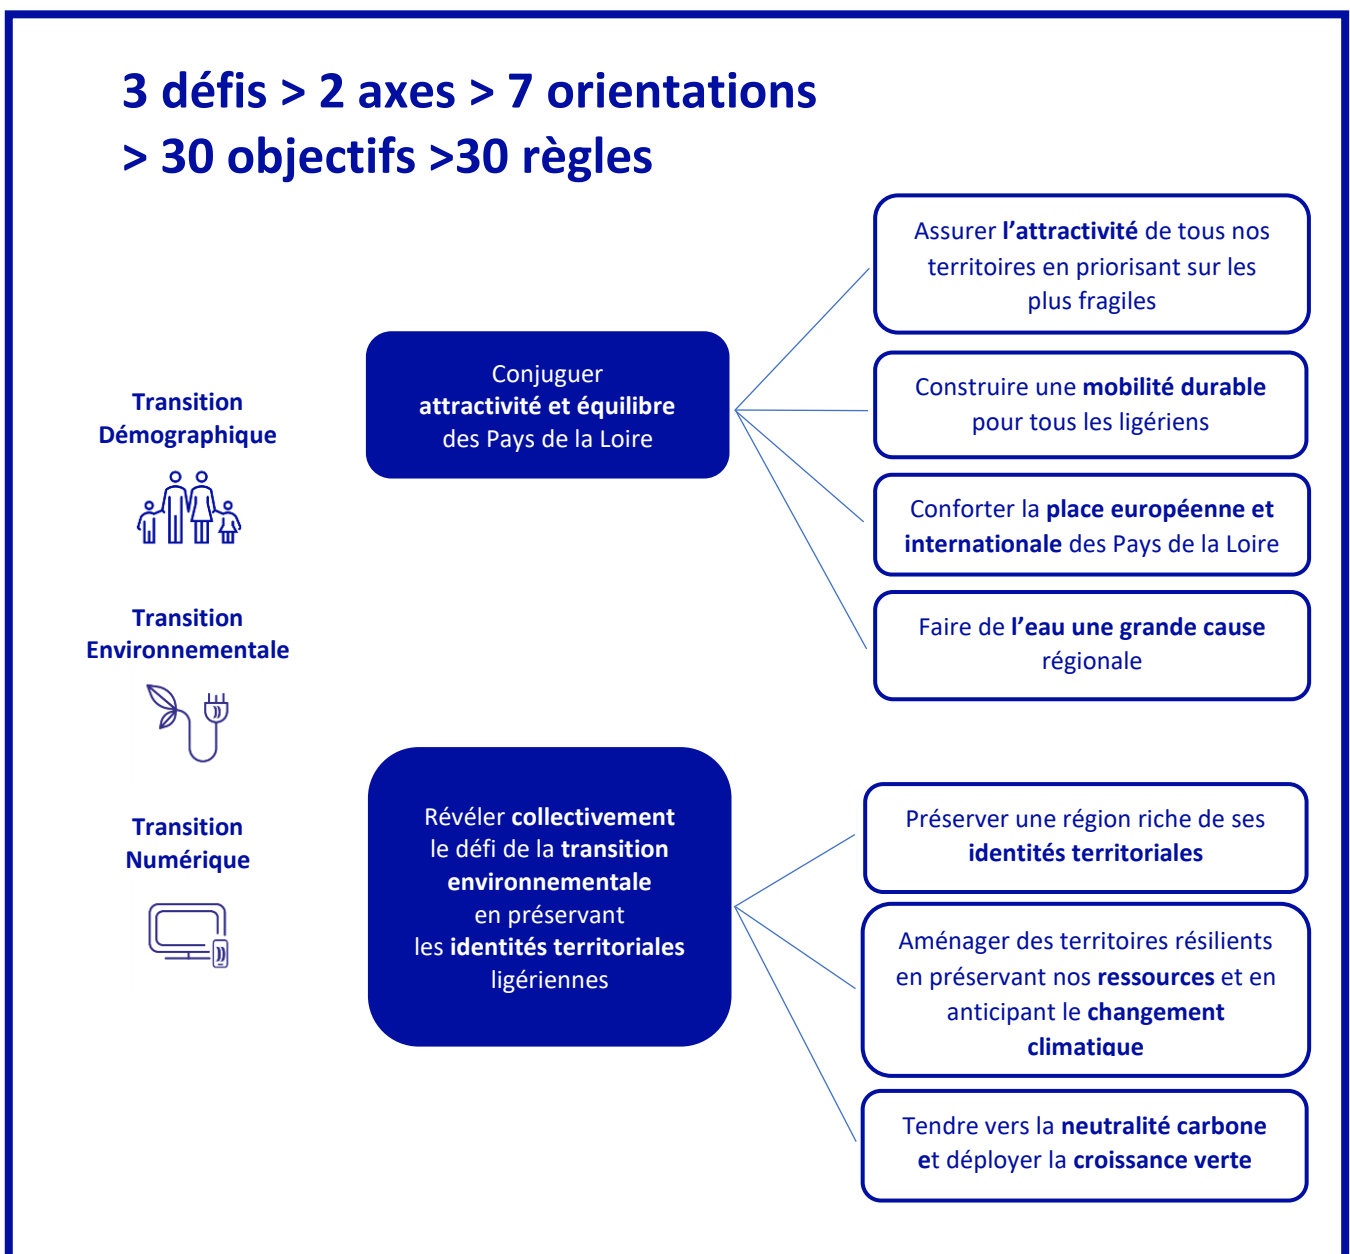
3 défis > 2 axes > 7 orientations > 30 objectifs >30 règles

Transition Démographique

Transition Environnementale

Transition Numérique

Conjuguer attractivité et équilibre des Pays de la Loire

Assurer l'attractivité de tous nos territoires en priorisant sur les plus fragiles

Construire une mobilité durable pour tous les ligériens

Conforter la place européenne et internationale des Pays de la Loire

Faire de l'eau une grande cause régionale

Révéler collectivement le défi de la transition environnementale en préservant les identités territoriales ligériennes

Préserver une région riche de ses identités territoriales

Aménager des territoires résilients en préservant nos ressources et en anticipant le changement climatique

Tendre vers la neutralité carbone et déployer la croissance verte